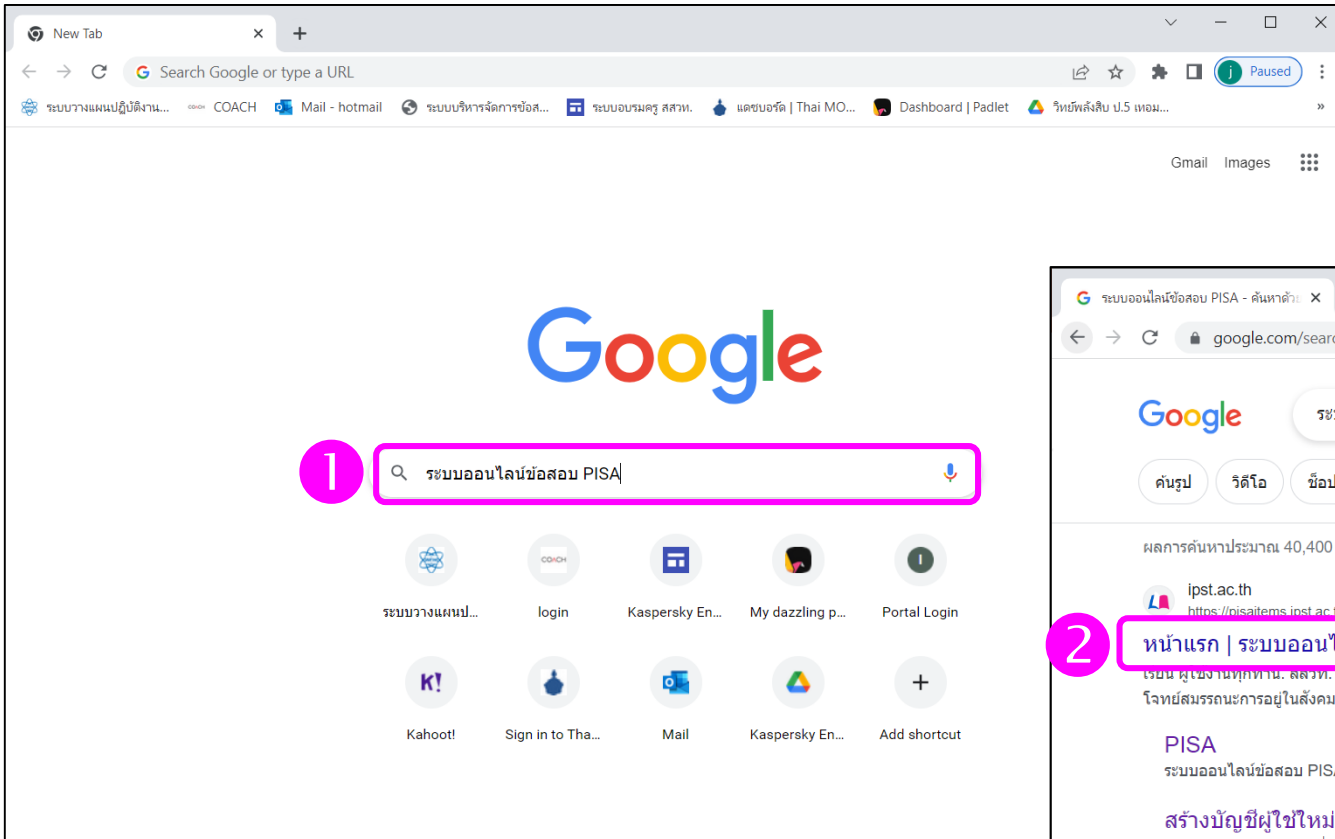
New Tab ×

+

Search Google or type a URL

Paused

ระบบวางแผนปฏิบัติงาน... COACH Mail - hotmail ระบบบริหารจัดการข้อส... ระบบอบรมครู สสวท. แดชบอร์ด | Thai MO... Dashboard | Padlet วิทย์พลังสิบ ป.5 เทอม...

Gmail Images

Google

1

ระบบออนไลน์ข้อสอบ PISA

ระบบวางแผนป... login Kaspersky En... My dazzling p... Portal Login

Kahoot! Sign in to Tha... Mail Kaspersky En... Add shortcut

ระบบออนไลน์ข้อสอบ PISA - ค้นหาด้ว ×

google.com/searc

Google

ระ

ค้นรูป วิดีโอ ช็อป

ผลการค้นหาประมาณ 40,400

ipst.ac.th

https://pisaitems.ipst.ac.t

2

หน้าแรก | ระบบออนไ

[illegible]

โจทย์สมรรถนะการอยู่ในสังคม

PISA

ระบบออนไลน์ข้อสอบ PIS

สร้างบัญชีผู้ใช้ใหม่